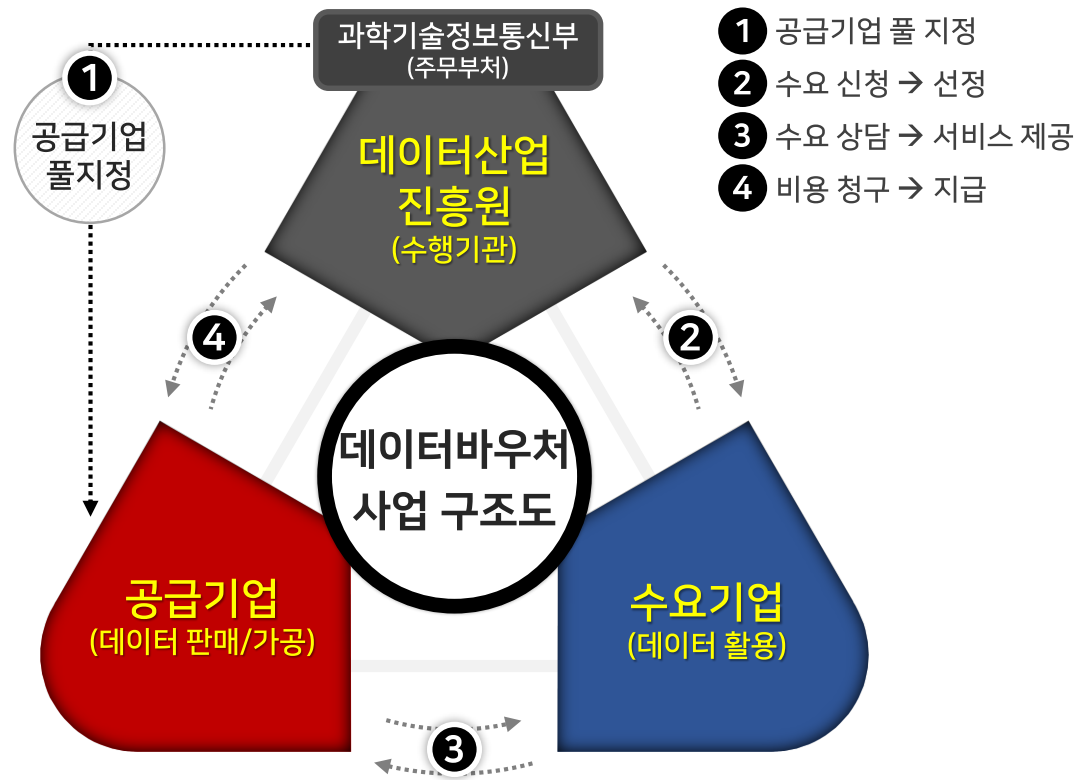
과학기술정보통신부
(주무부처)

1 공급기업 풀 지정
2 수요 신청 → 선정
3 수요 상담 → 서비스 제공
4 비용 청구 → 지급

1
공급기업
풀지정

데이터산업
진흥원
(수행기관)

4

2

데이터바우처
사업 구조도

공급기업
(데이터 판매/가공)

수요기업
(데이터 활용)

3